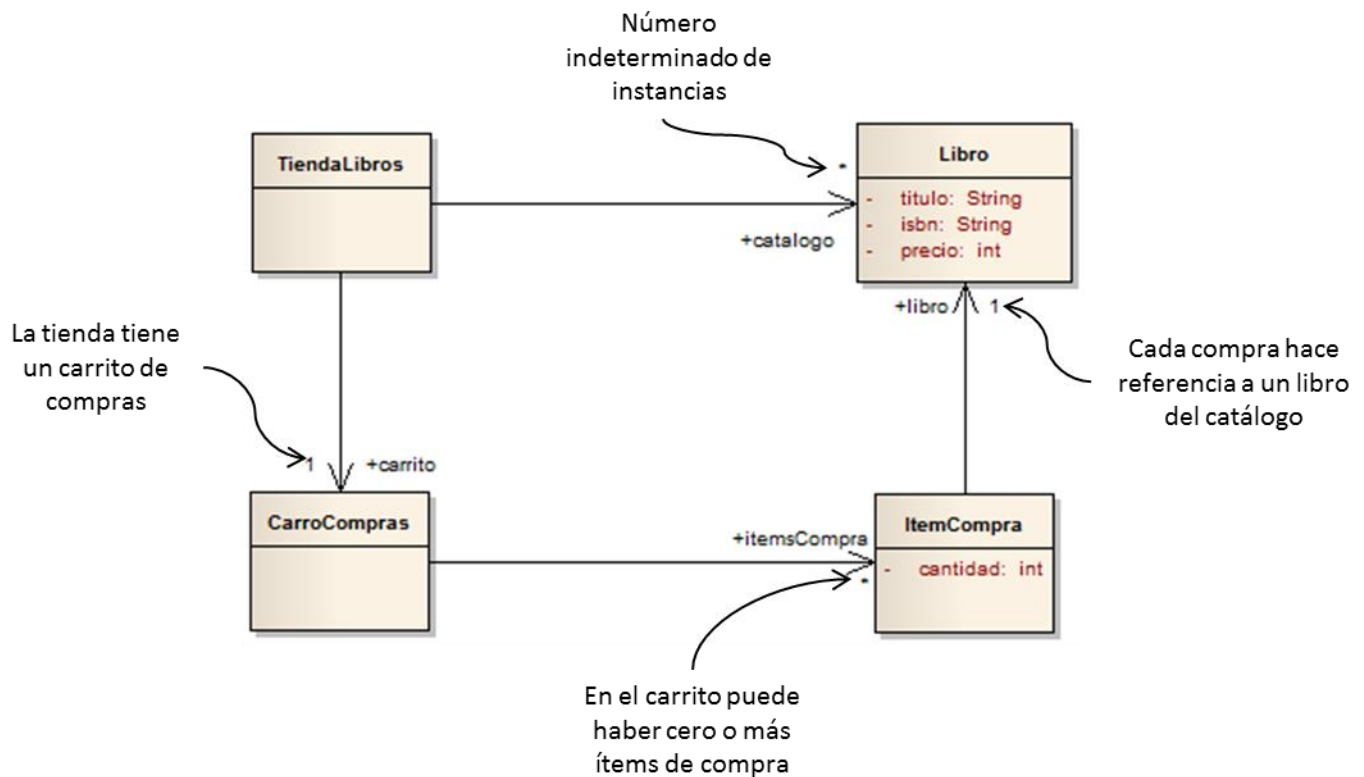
Número indeterminado de instancias

TiendaLibros

*

Libro

- titulo: String
- isbn: String
- precio: int

+catalogo

La tienda tiene un carrito de compras

+libro

1

Cada compra hace referencia a un libro del catálogo

1

+carrito

CarroCompras

+itemsCompra

*

ItemCompra

- cantidad: int

En el carrito puede haber cero o más ítems de compra